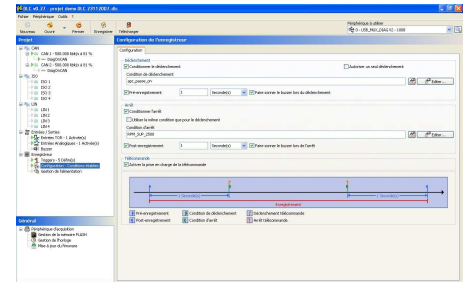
DLE v0.23 - projet demo DLE 23112007.dle

Fichier Périphérique Outils ?

Nouveau Ouvrir Fermer Enregistrer Télécharger

Périphérique à utiliser
0 - USB_MUX_CAN4 V2 - 1000

Projet

Configuration de l'enregistreur

Configuration

CAN
CAN 1 : 500.000 kbit/s à 81 %
DiagOnCAN
CAN 2 : 500.000 kbit/s à 81 %
DiagOnCAN
ISO
ISO 1
ISO 2
ISO 3
ISO 4
LIN
LIN 1
LIN 2
LIN 3
LIN 4
Entrées / Sorties
Entrées TOR : 1 Activée(s)
Entrées Analogiques : 1 Activée(s)
Buzzer
Enregistreur
Triggers : 5 Défini(s)
Configuration : Conditions établies
Gestion de l'alimentation

Déclenchement
Conditionner le déclenchement
Autoriser un seul déclenchement
Condition de déclenchement
apc_passe_on
Editer...
Pré-enregistrement 5 Seconde(s) Faire sonner le buzzer lors du déclenchement

Arrêt
Conditionner l'arrêt
Utiliser la même condition que pour le déclenchement
Condition d'arrêt
RPM_SUP_2500
Editer...
Post-enregistrement 5 Seconde(s) Faire sonner le buzzer lors de l'arrêt

Télécommande
Activer la prise en charge de la télécommande

Enregistrement

Pré-enregistrement
Post-enregistrement
Condition de déclenchement
Condition d'arrêt
Déclenchement télécommande
Arrêt télécommande

Général
Périphérique d'acquisition
Gestion de la mémoire FLASH
Gestion de l'horloge
Mise à jour du firmware